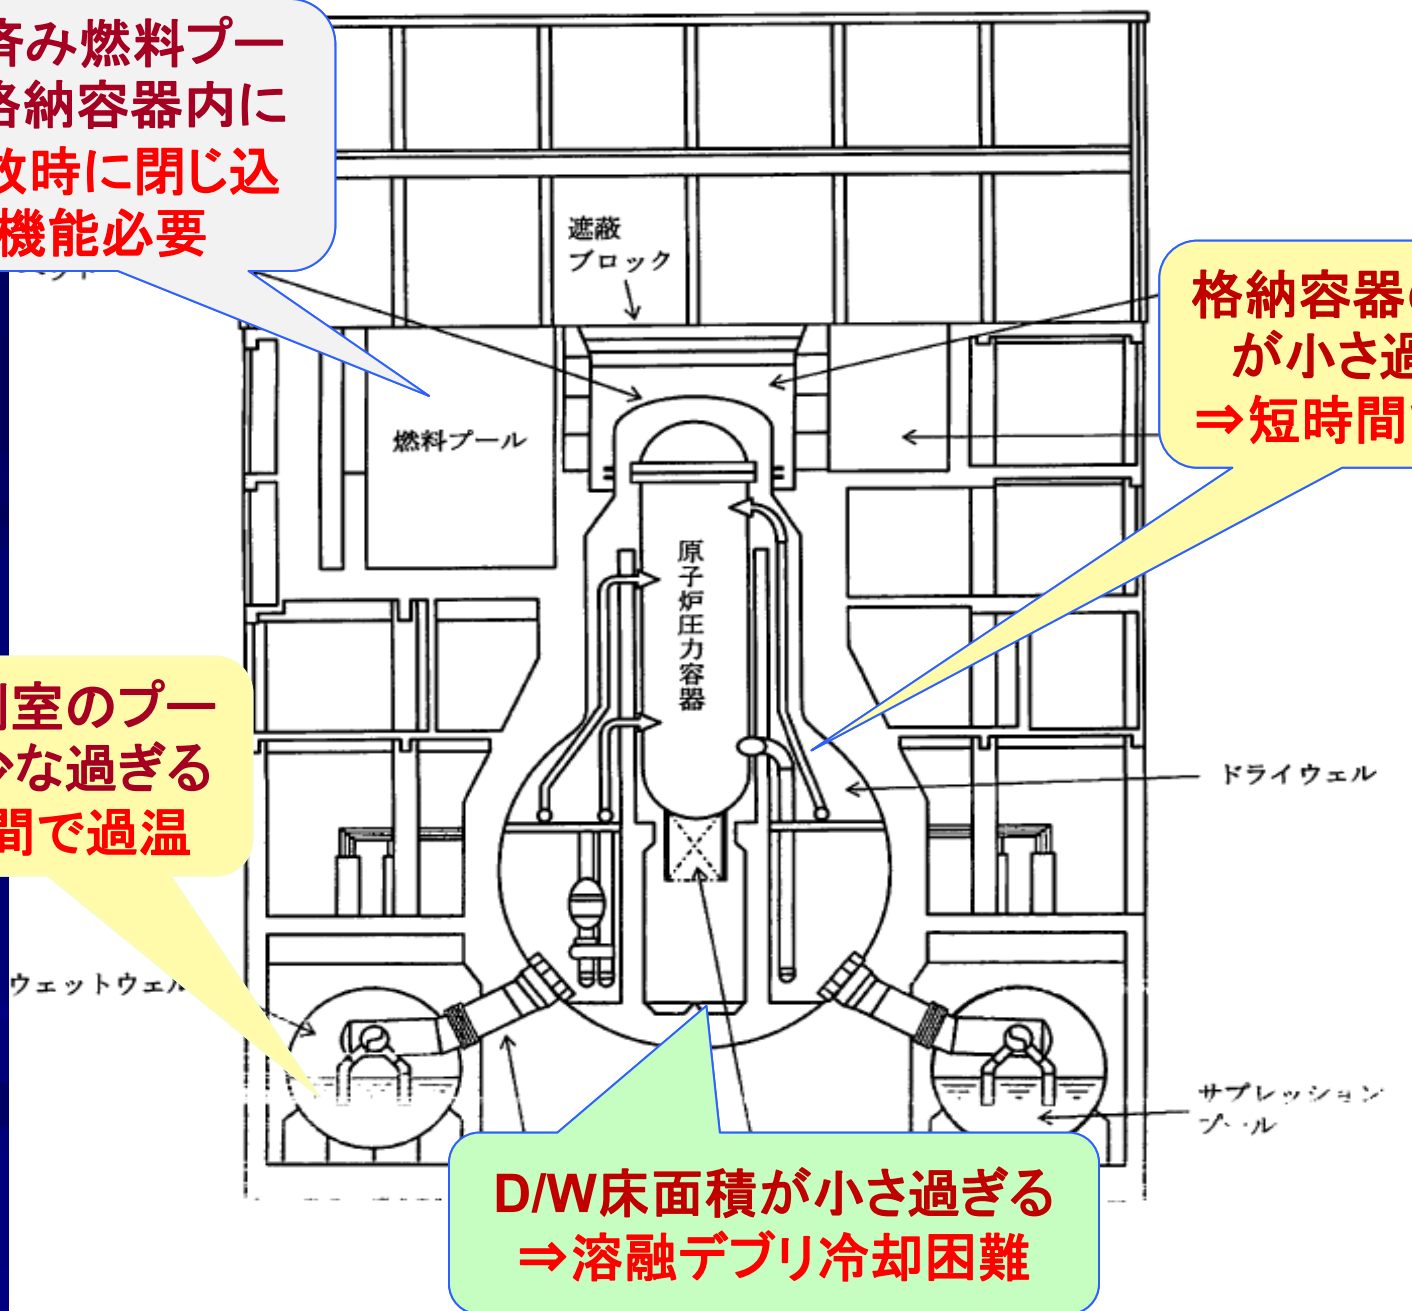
済み燃料プー
格納容器内に
故時に閉じ込
機能必要

遮蔽
ブロック

格納容器
が小さ過
⇒短時間

燃料プール

原子炉圧力容器

室のプー
少な過ぎる
間で過温

ドライウェル

ウェットウェル

サプレッション
プール

D/W床面積が小さ過ぎる
⇒溶融デブリ冷却困難